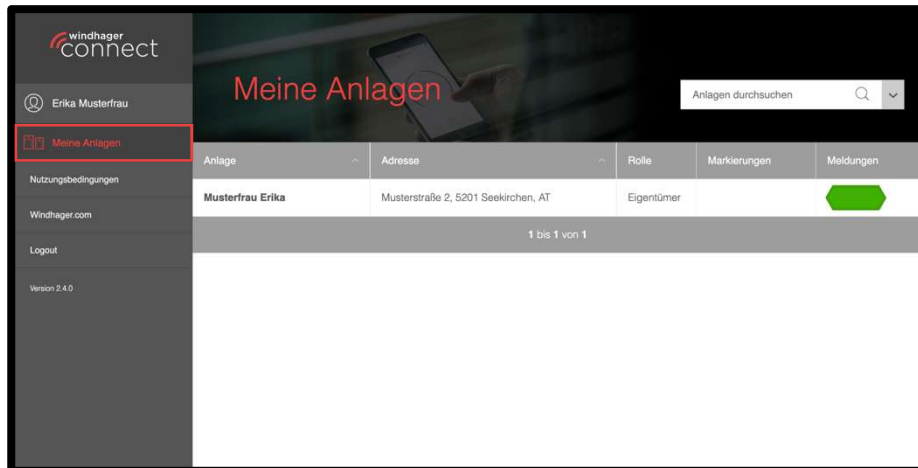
windhager connect

Erika Musterfrau

Meine Anlagen

Nutzungsbedingungen

Windhager.com

Logout

Version 2.4.0

Meine Anlagen

Anlagen durchsuchen

| Anlage | Adresse | Rolle | Markierungen | Meldungen |
|---|---|---|---|---|
| Musterfrau Erika | Musterstraße 2, 5201 Seekirchen, AT | Eigentümer | | |

1 bis 1 von 1